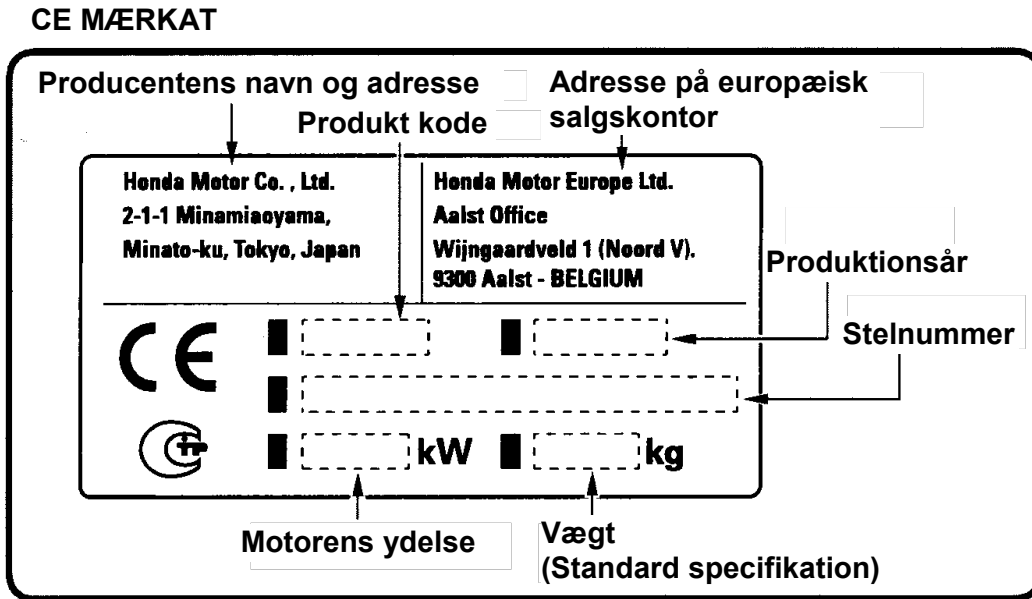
CE MÆRKAT

Producentens navn og adresse

Adresse på europæisk salgskontor

Produkt kode

Honda Motor Co. , Ltd.
2-1-1 Minamiaoyama,
Minato-ku, Tokyo, Japan

Honda Motor Europe Ltd.
Aalst Office
Wijngaardveld 1 (Noord V).
9300 Aalst - BELGIUM

Produktionsår

CE

Stelnummer

kW

kg

Motorens ydelse

Vægt
(Standard specifikation)